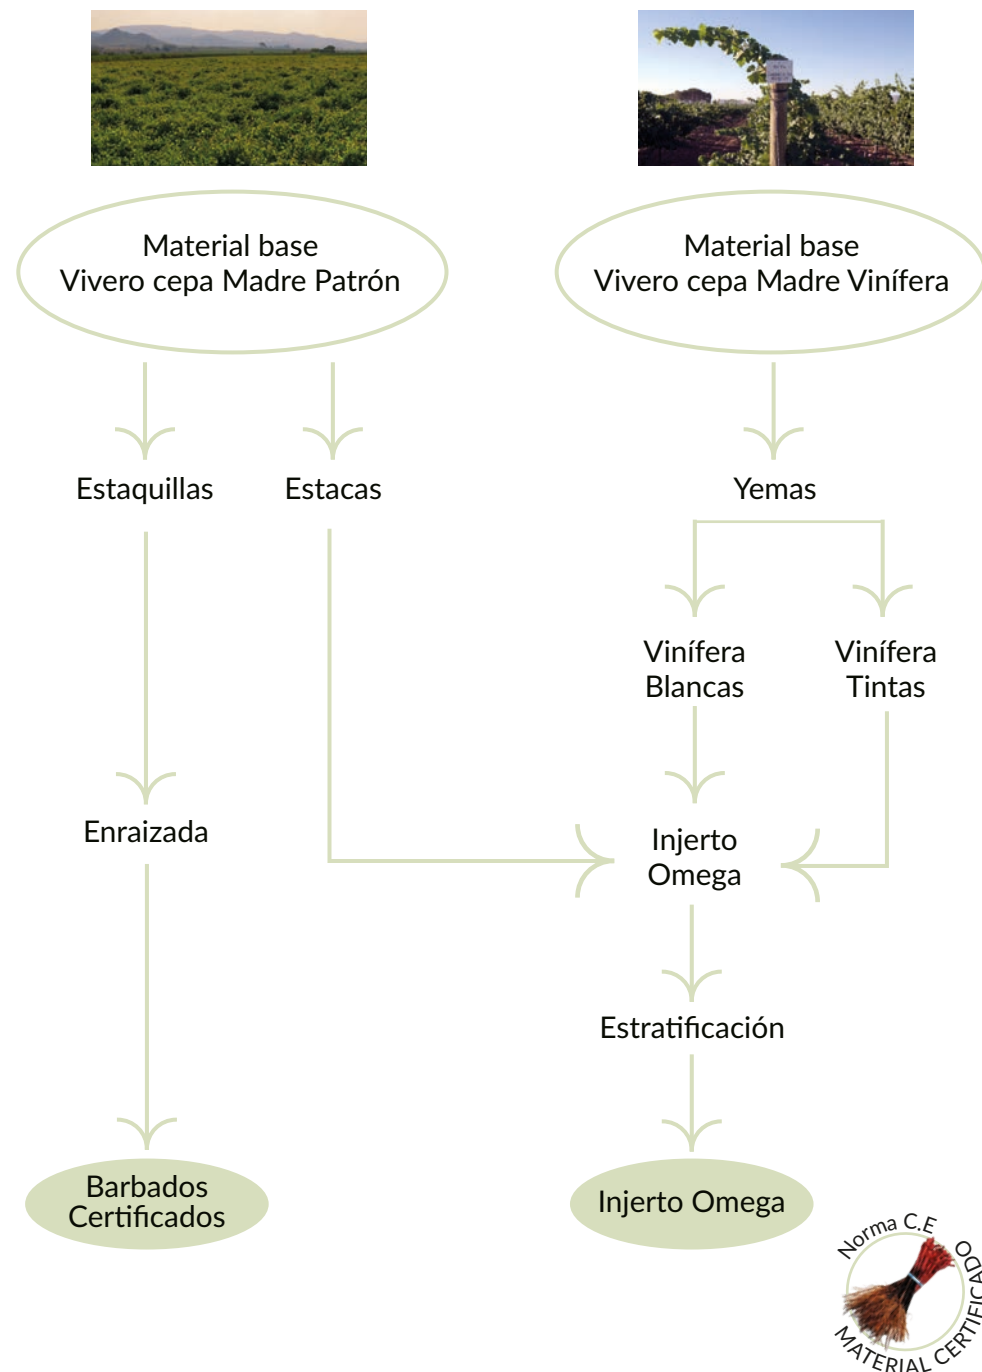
Material base
Vivero cepa Madre Patrón

Material base
Vivero cepa Madre Vinífera

Estaquillas

Estacas

Yemas

Vinífera
Blancas

Vinífera
Tintas

Enraizada

Injerto
Omega

Estratificación

Barbados
Certificados

Injerto Omega

Norma C.E
MATERIAL CERTIFICADO